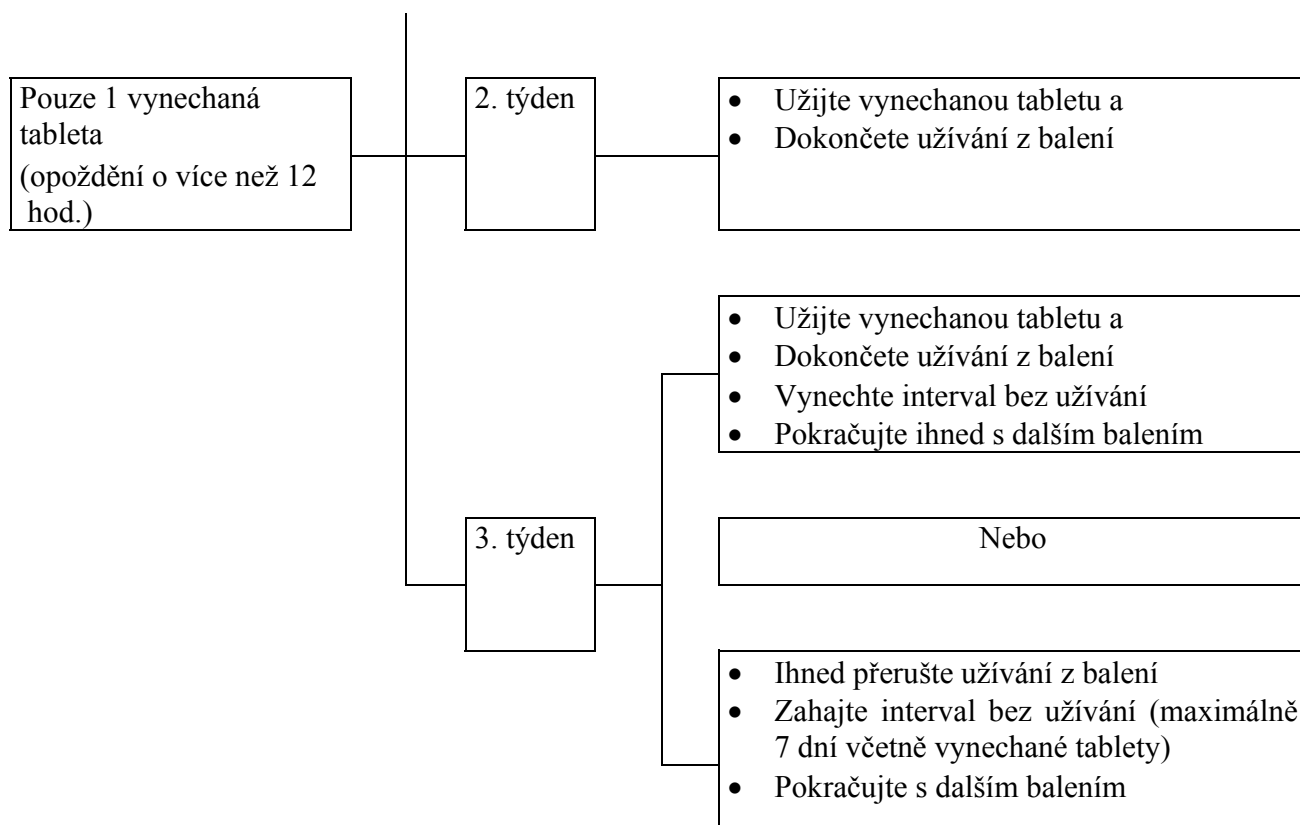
Pouze 1 vynechaná tableta
(opoždění o více než 12 hod.)

2. týden

- Užijte vynechanou tabletu a
- Dokončete užívání z balení

3. týden

- Užijte vynechanou tabletu a
- Dokončete užívání z balení
- Vynechte interval bez užívání
- Pokračujte ihned s dalším balením

Nebo

- Ihned přerušte užívání z balení
- Zahajte interval bez užívání (maximálně 7 dní včetně vynechané tablety)
- Pokračujte s dalším balením